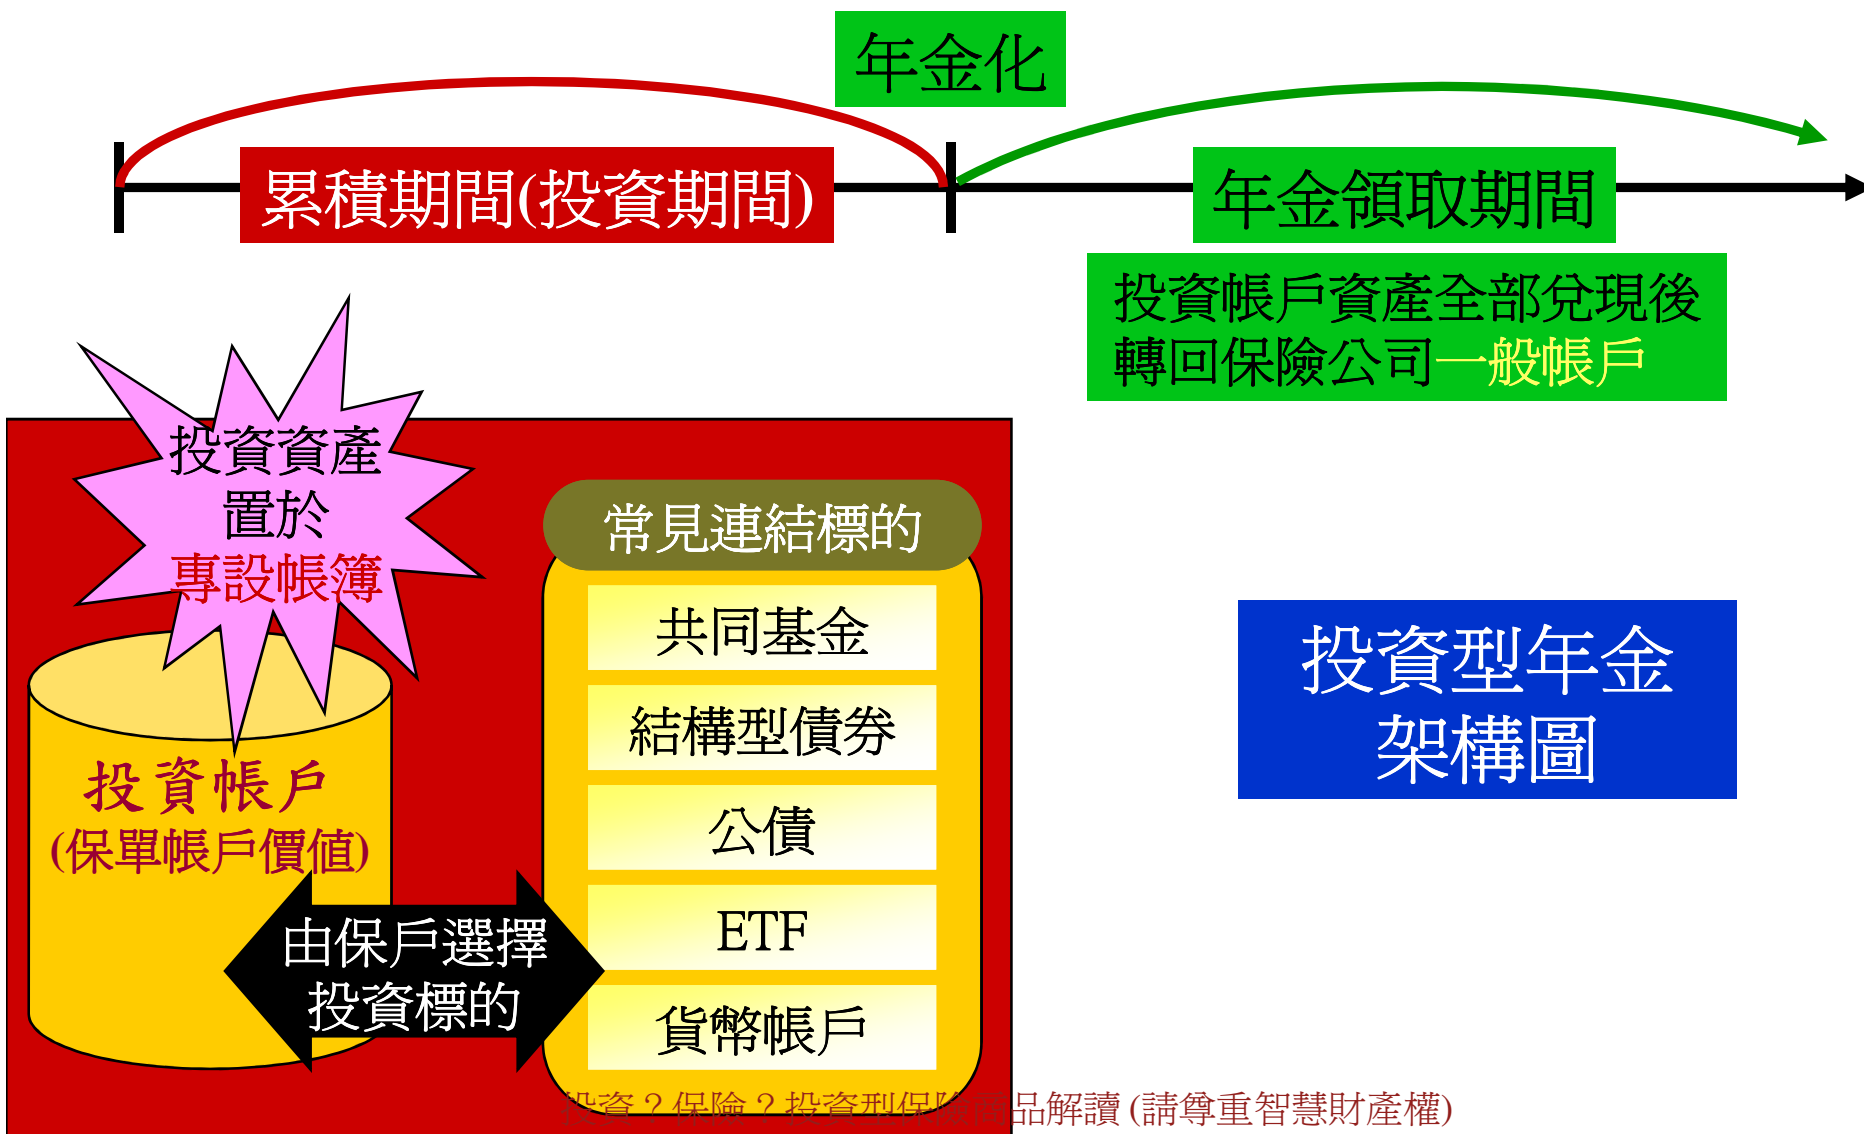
年金化

累積期間(投資期間)

年金領取期間

投資帳戶資產全部兌現後轉回保險公司一般帳戶

投資資產置於專設帳簿

投資帳戶
(保單帳戶價值)

常見連結標的

共同基金

結構型債券

公債

ETF

貨幣帳戶

由保戶選擇投資標的

投資型年金架構圖

投資？保險？投資型保險商品解讀 (請尊重智慧財產權)